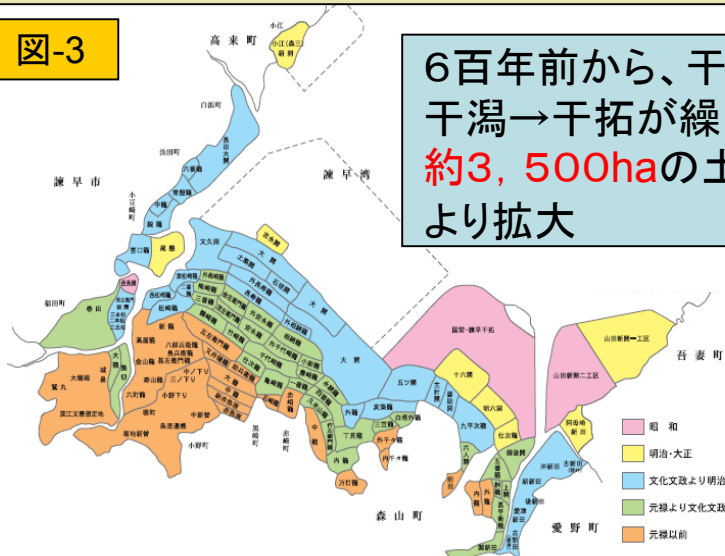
図-3

6百年前から、干
干潟→干拓が繰
約3，500haの土
より拡大

高来町

小江(森三)新田

諫早市

諫早湾

吾妻町

森山町

愛野町

長田町

大割

諫早・森山干拓

山田新開一工区

山田新開二工区

十六開

五ツ割

大割

昭和

明治・大正

文化文政より明治

元禄より文化文政

元禄以前